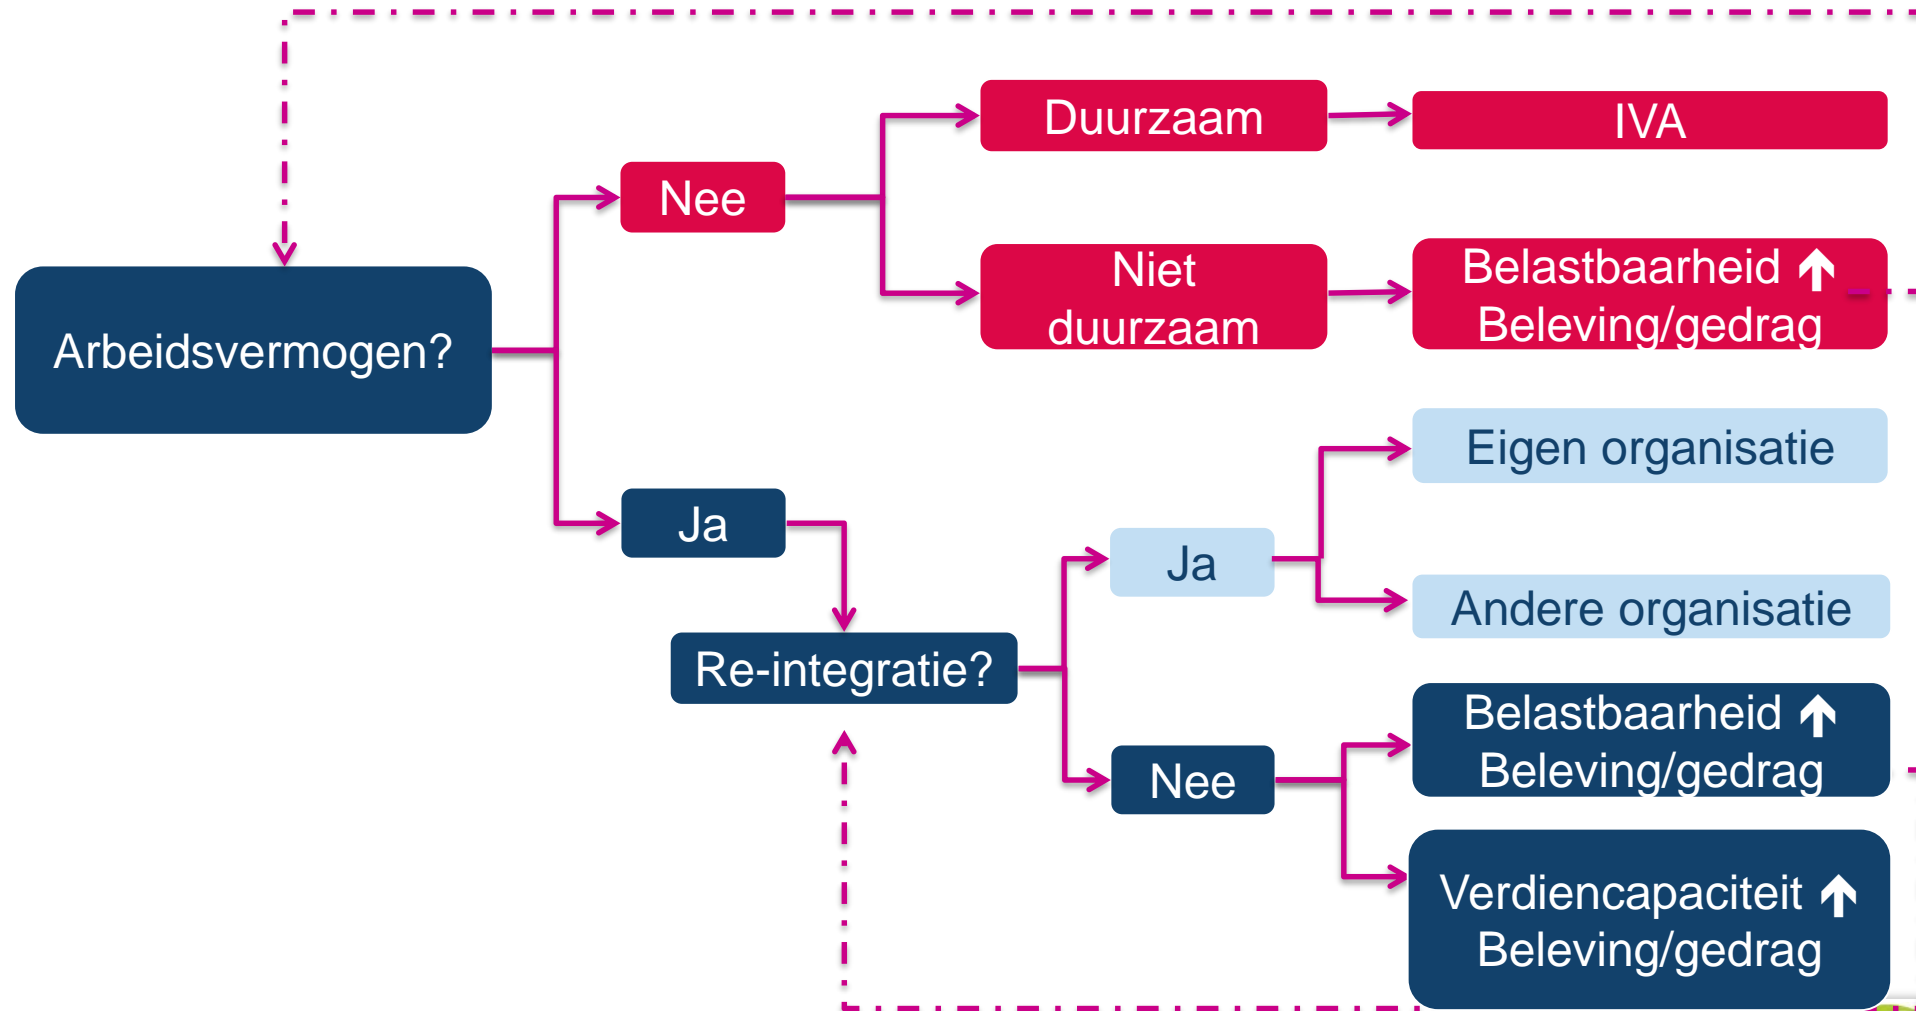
Arbeidsvermogen?

Nee

Duurzaam

IVA

Niet duurzaam

Belastbaarheid ↑
Beleving/gedrag

Ja

Re-integratie?

Ja

Eigen organisatie

Andere organisatie

Nee

Belastbaarheid ↑
Beleving/gedrag

Verdiencapaciteit ↑
Beleving/gedrag